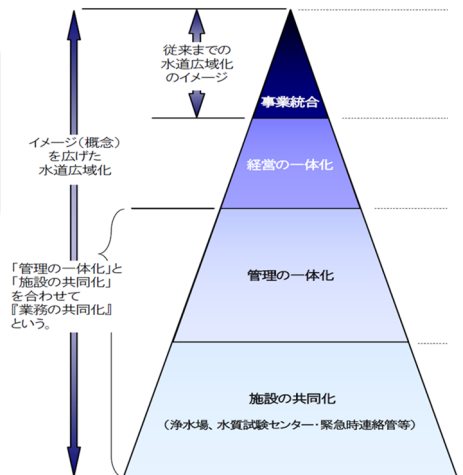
従来までの
水道広域化
のイメージ

事業統合

イメージ（概念）
を広げた
水道広域化

経営の一体化

「管理の一体化」と
「施設の共同化」
を合わせて
『業務の共同化』
という。

管理の一体化

施設の共同化

（浄水場、水質試験センター・緊急時連絡管等）